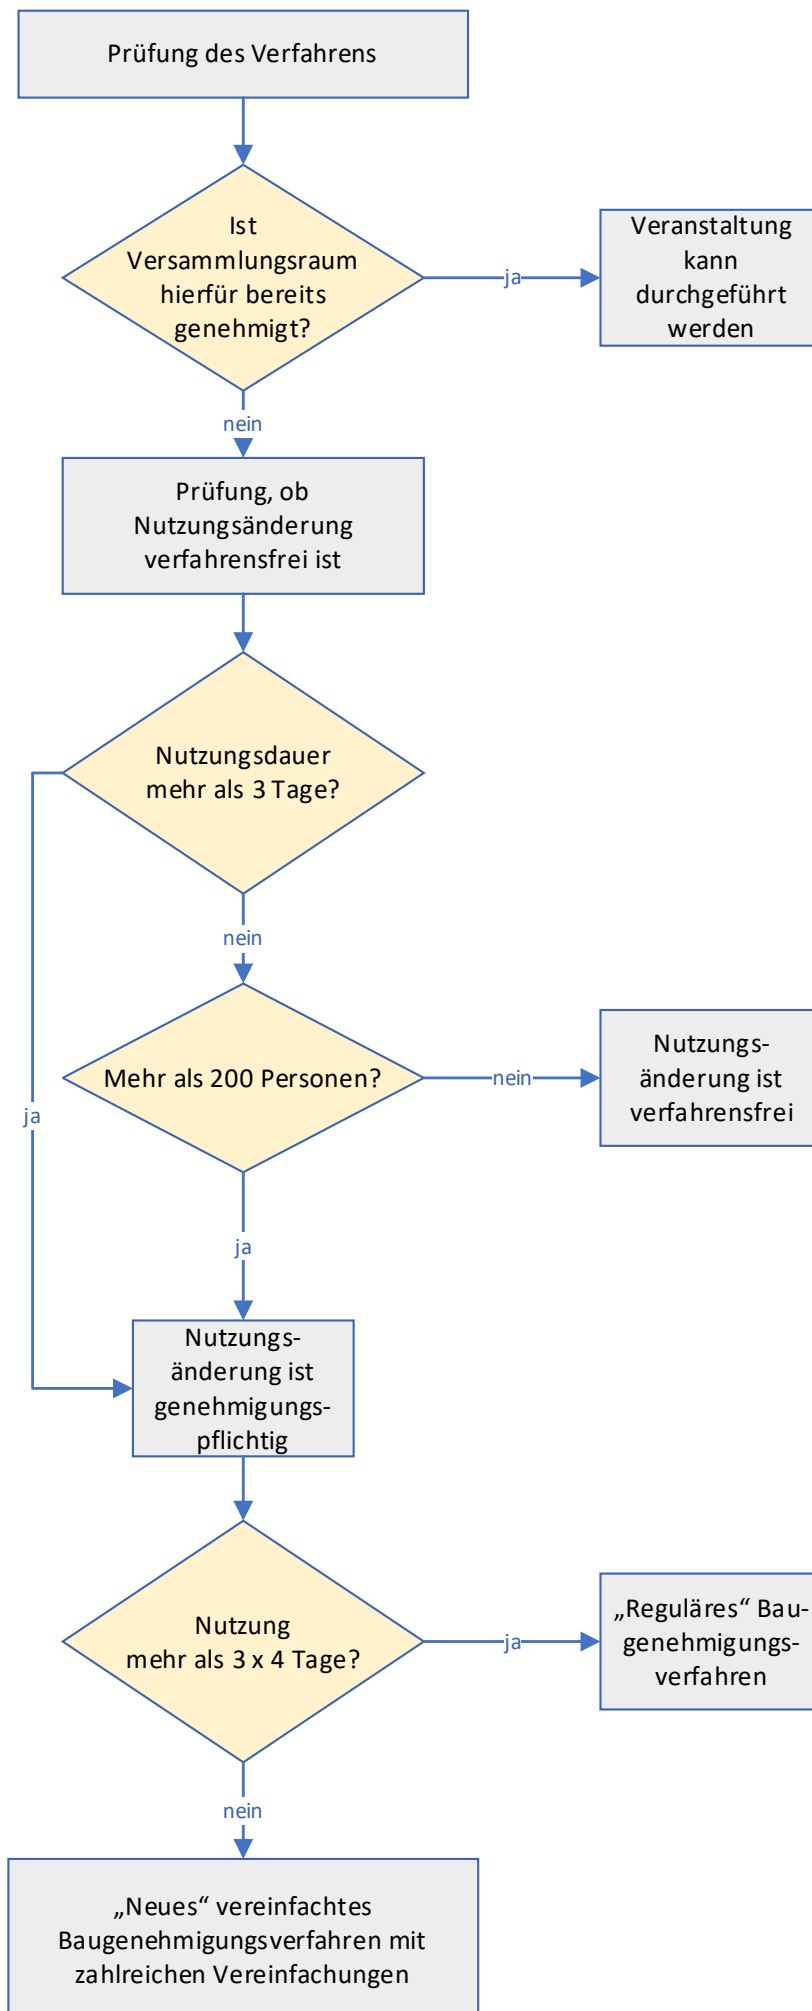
Prüfung des Verfahrens

Ist Versammlungsraum hierfür bereits genehmigt?

ja

Veranstaltung kann durchgeführt werden

nein

Prüfung, ob Nutzungsänderung verfahrensfrei ist

Nutzungsdauer mehr als 3 Tage?

nein

ja

Mehr als 200 Personen?

nein

Nutzungs-änderung ist verfahrensfrei

ja

Nutzungs-änderung ist genehmigungs-pflichtig

Nutzung mehr als 3 x 4 Tage?

ja

„Reguläres“ Bau-genehmigungs-verfahren

nein

„Neues“ vereinfachtes Baugenehmigungsverfahren mit zahlreichen Vereinfachungen